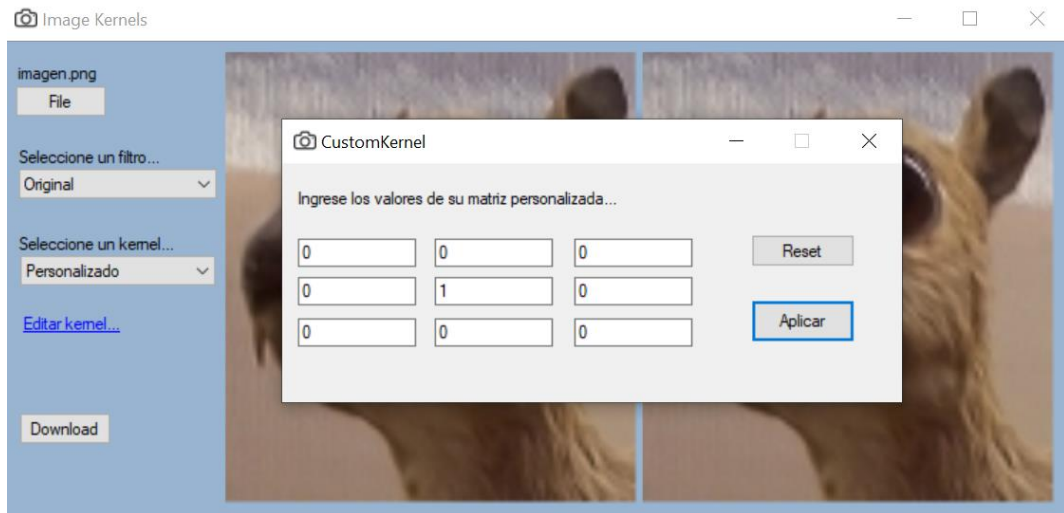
Image Kernels

imagen.png

File

Seleccione un filtro...

Original

Seleccione un kernel...

Personalizado

Editar kernel...

Download

CustomKernel

Ingrese los valores de su matriz personalizada...

| 0 | 0 | 0 |
|---|---|---|
| 0 | 1 | 0 |
| 0 | 0 | 0 |

Reset

Aplicar